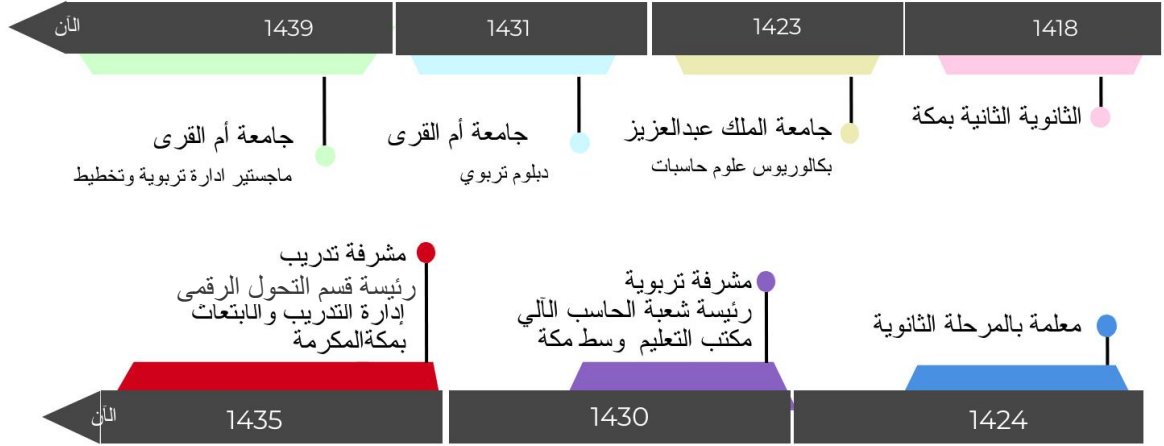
الآن 1439

1431

1423

1418

جامعة أم القرى
ماجستير ادارة تربوية وتخطيط

جامعة أم القرى
دبلوم تربوي

جامعة الملك عبدالعزيز
بكالوريوس علوم حاسبات

الثانوية الثانية بمكة

مشرفة تدريب
رئيسة قسم التحول الرقمي
إدارة التدريب والابتعاث
بمكةالمكرمة

مشرفة تربوية
رئيسة شعبة الحاسب الآلي
مكتب التعليم وسط مكة

معلمة بالمرحلة الثانوية

الآن 1435

1430

1424